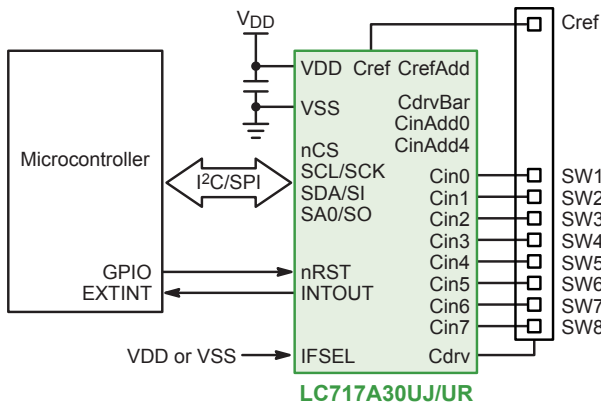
$V_{DD}$

Cref

VDD Cref CrefAdd

VSS

CdrvBar
CinAdd0
CinAdd4

Microcontroller

nCS
SCL/SCK
SDA/SI
SA0/SO

$I^2C$/SPI

Cin0
Cin1
Cin2
Cin3
Cin4
Cin5
Cin6
Cin7

SW1
SW2
SW3
SW4
SW5
SW6
SW7
SW8

GPIO
EXTINT

nRST
INTOUT

VDD or VSS

IFSEL

Cdrv

LC717A30UJ/UR